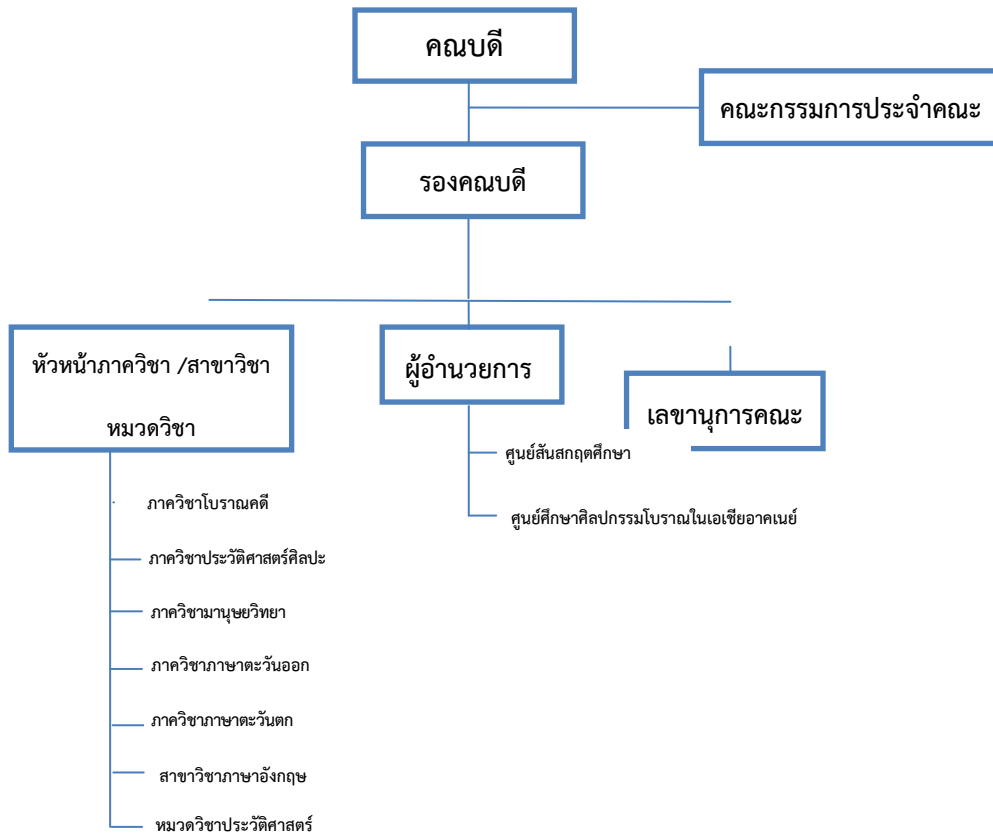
คณบดี

คณะกรรมการประจำคณะ

รองคณบดี

หัวหน้าภาควิชา /สาขาวิชา

หมวดวิชา

ภาควิชาโบราณคดี

ภาควิชาประวัติศาสตร์ศิลปะ

ภาควิชามานุษยวิทยา

ภาควิชาภาษาตะวันออก

ภาควิชาภาษาตะวันตก

สาขาวิชาภาษาอังกฤษ

หมวดวิชาประวัติศาสตร์

ผู้อำนวยการ

ศูนย์สันสกฤตศึกษา

ศูนย์ศึกษาศิลปกรรมโบราณในเอเชียอาคเนย์

เลขานุการคณะ